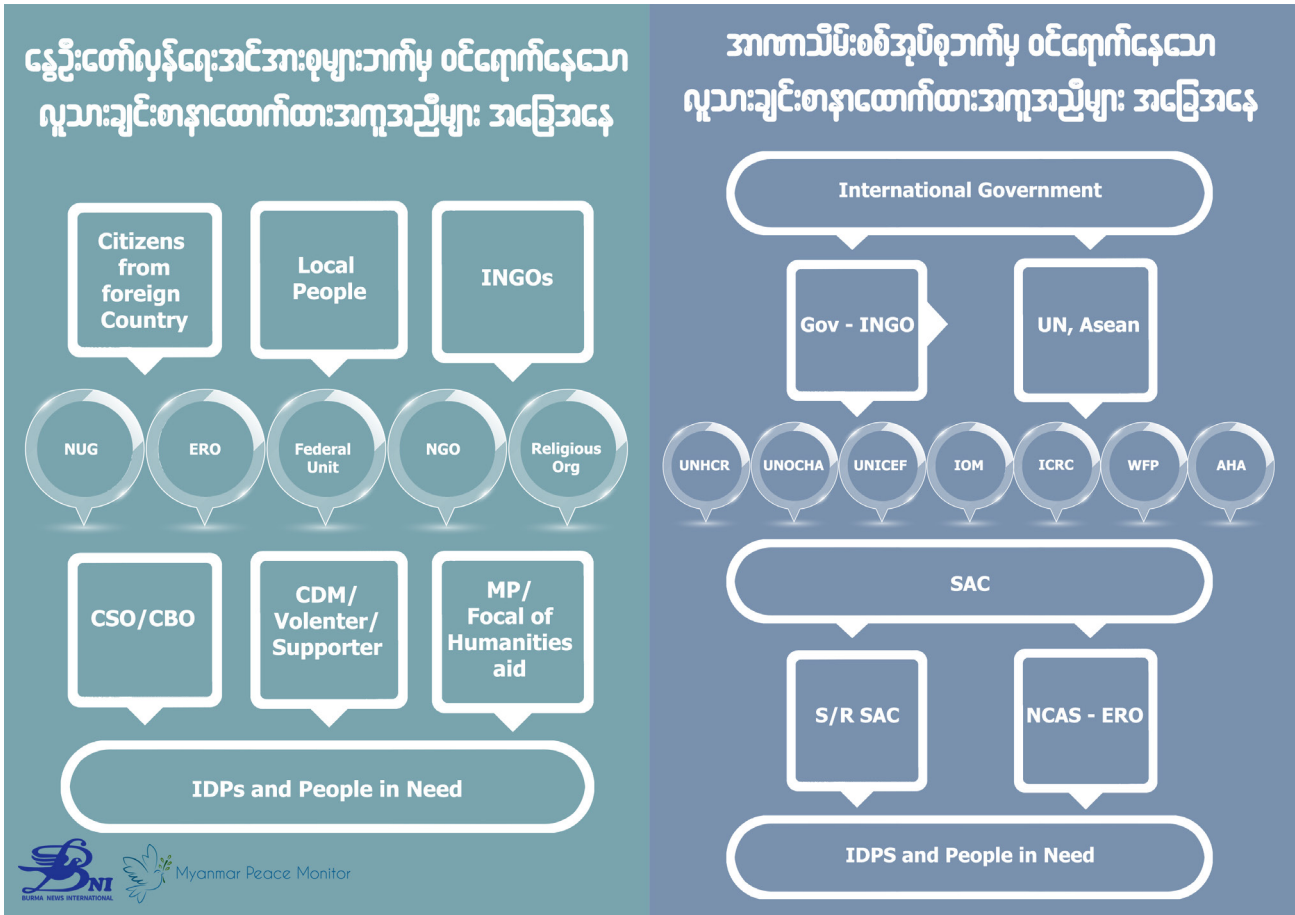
နွေဦးတော်လှန်ရေးအင်အားစုများဘက်မှ ဝင်ရောက်နေသော လူသားချင်းစာနာထောက်ထားအကူအညီများ အခြေအနေ

Citizens from foreign Country

Local People

INGOs

NUG

ERO

Federal Unit

NGO

Religious Org

CSO/CBO

CDM/ Volenter/ Supporter

MP/ Focal of Humanities aid

IDPs and People in Need

BNI
BURMA NEWS INTERNATIONAL

Myanmar Peace Monitor

အာဏာသိမ်းစစ်အုပ်စုဘက်မှ ဝင်ရောက်နေသော လူသားချင်းစာနာထောက်ထားအကူအညီများ အခြေအနေ

International Government

Gov - INGO

UN, Asean

UNHCR

UNOCHA

UNICEF

IOM

ICRC

WFP

AHA

SAC

S/R SAC

NCAS - ERO

IDPS and People in Need